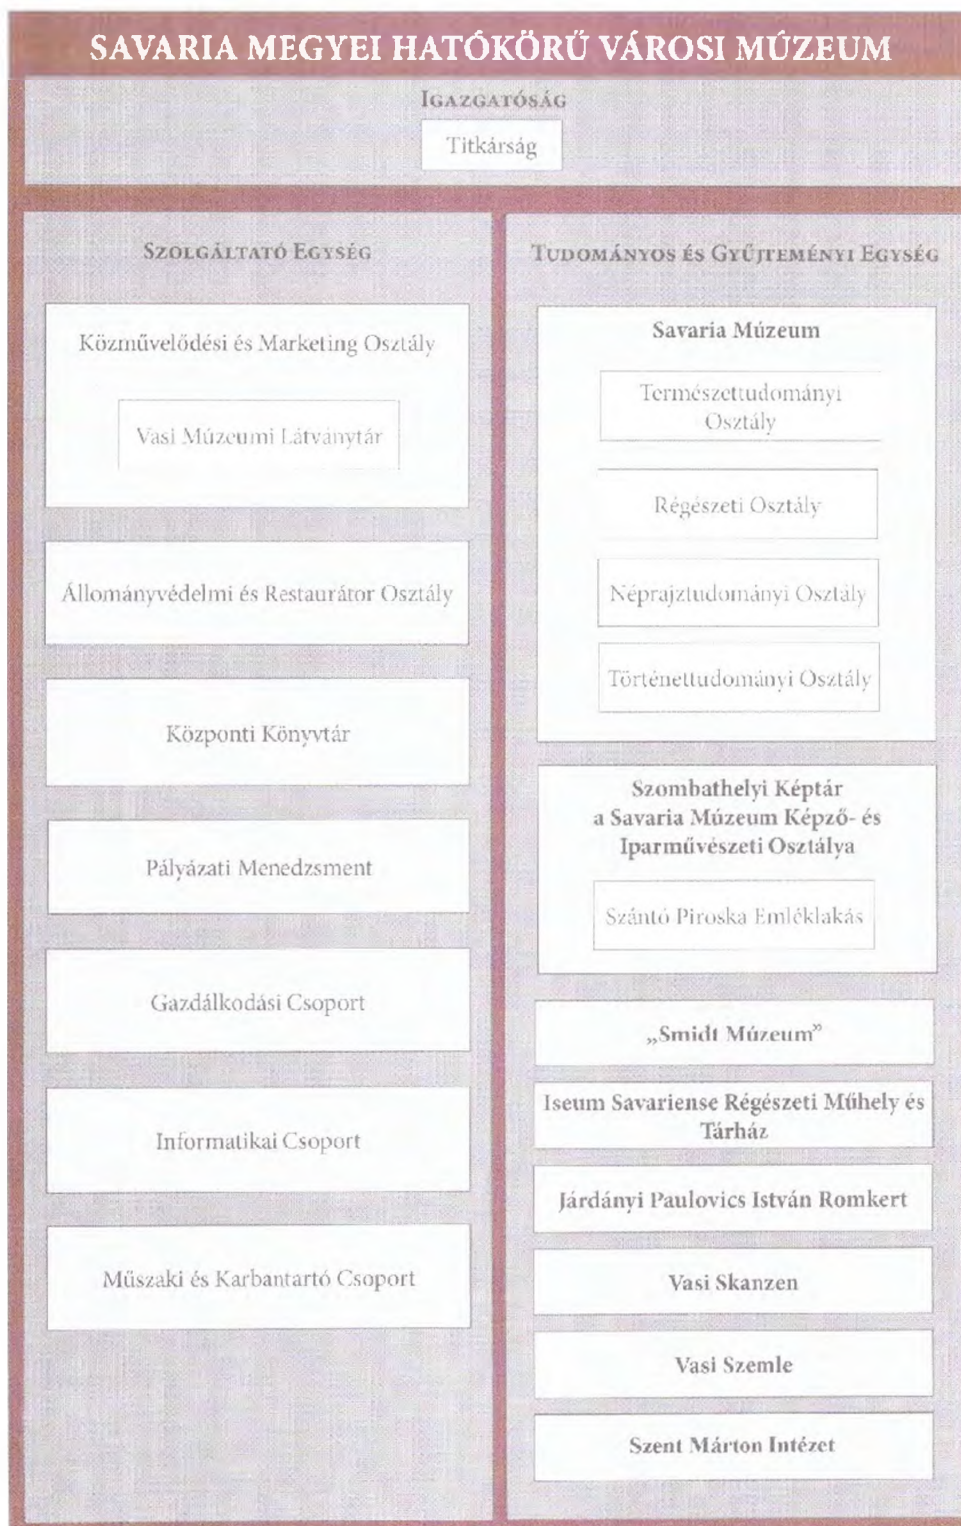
SAVARIA MEGYEI HATÓKÖRŰ VÁROSI MÚZEUM

IGAZGATÓSÁG

Titkárság

SZOLGÁLTATÓ EGYSÉG

Közművelődési és Marketing Osztály

Vasi Múzeumi Látványtár

Állományvédelmi és Restaurátor Osztály

Központi Könyvtár

Pályázati Menedzsment

Gazdálkodási Csoport

Informatikai Csoport

Műszaki és Karbantartó Csoport

TUDOMÁNYOS ÉS GYŰJTEMÉNYI EGYSÉG

Savaria Múzeum

Természettudományi Osztály

Régészeti Osztály

Néprajztudományi Osztály

Történettudományi Osztály

Szombathelyi Képtár a Savaria Múzeum Képző- és Iparművészeti Osztálya

Szántó Piroska Emléklakás

„Smidt Múzeum"

Iseum Savariense Régészeti Műhely és Tárház

Járdányi Paulovics István Romkert

Vasi Skanzen

Vasi Szemle

Szent Márton Intézet